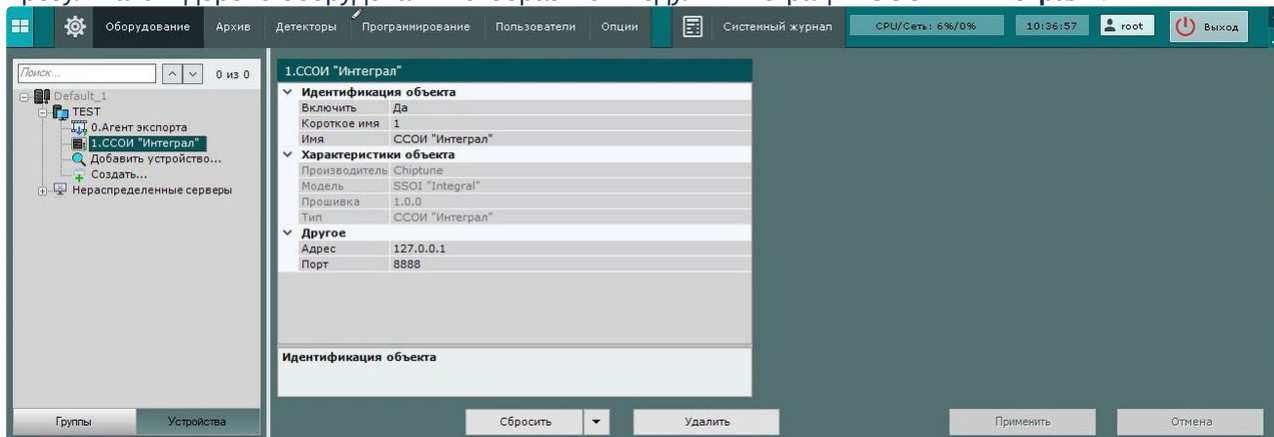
Оборудование Архив Детекторы Программирование Пользователи Опции Системный журнал CPU/Сеть: 6%/0% 10:36:57 root Выход

Поиск... 0 из 0

Default_1
TEST
0.Агент экспорта
1.ССОИ "Интеграл"
Добавить устройство...
Создать...
Нераспределенные серверы

Группы Устройства

1.ССОИ "Интеграл"

| Идентификация объекта | |
|---|---|
| Включить | Да |
| Короткое имя | 1 |
| Имя | ССОИ "Интеграл" |
| Характеристики объекта | |
| Производитель | Chiptune |
| Модель | SSOI "Integral" |
| Прошивка | 1.0.0 |
| Тип | ССОИ "Интеграл" |
| Другое | |
| Адрес | 127.0.0.1 |
| Порт | 8888 |

Идентификация объекта

Сбросить Удалить Применить Отмена